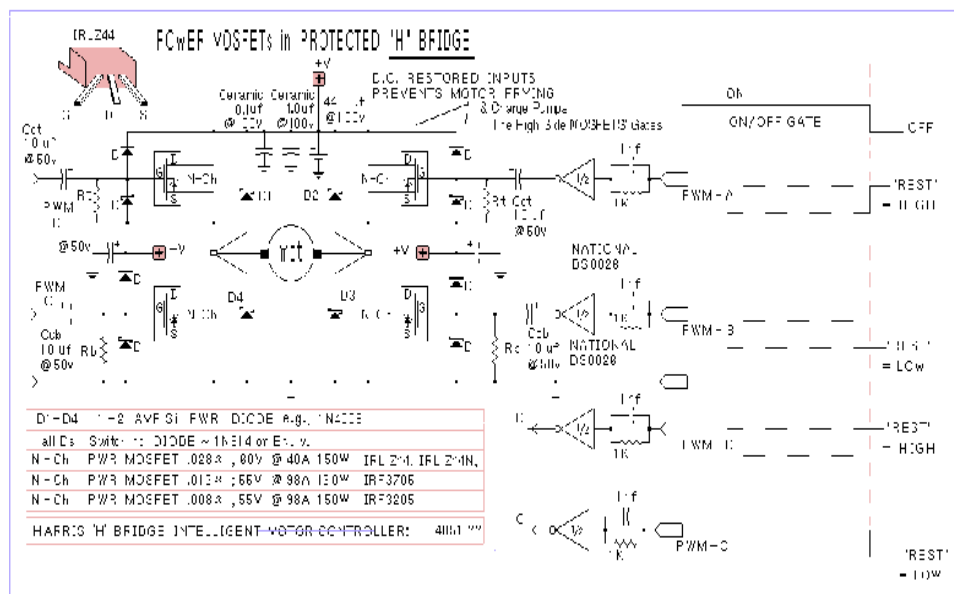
IRLZ44

G D S

POWER MOSFETs in PROTECTED 'H' BRIDGE

+V

D.C. RESTORED INPUTS PREVENTS MOTOR FRYING

& Charge Pumps The High Side MOSFETS' Gates

Ceramic 0.1uf @100v

Ceramic 1.0uf @100v

44 uf @100v

Cct 10 uf @50v

D

G

S

N-Ch

D1

D2

PWM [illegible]

Rt

Rt

Cct 10 uf @50v

1/2

1nf

1K

PWM - A

ON

ON/OFF GATE

OFF

'REST' = HIGH

@50v

-V

+V

mtr

NATIONAL DS0026

PWM

Cb

Cb 10 uf @50v

Rb

D4

D3

N-Ch

Rc

Cb 10 uf @50v

NATIONAL DS0026

PWM - B

'REST' = LOW

D1 - D4 1 - 2 AMP Si PWR DIODE e.g., 1N4005

all Ds Switching DIODE ~ 1N914 or Equiv.

N - Ch PWR MOSFET .028Ω , 60V @ 40A 150W IRLZ44, IRLZ44N,

N - Ch PWR MOSFET .013Ω , 55V @ 98A 150W IRF3705

N - Ch PWR MOSFET .008Ω , 55V @ 98A 150W IRF3205

HARRIS 'H' BRIDGE INTELLIGENT MOTOR CONTROLLER: 4081 ??

C

1/2

1nf

1K

PWM - C

'REST' = HIGH

C

1/2

1nf

1K

PWM - C

'REST' = LOW